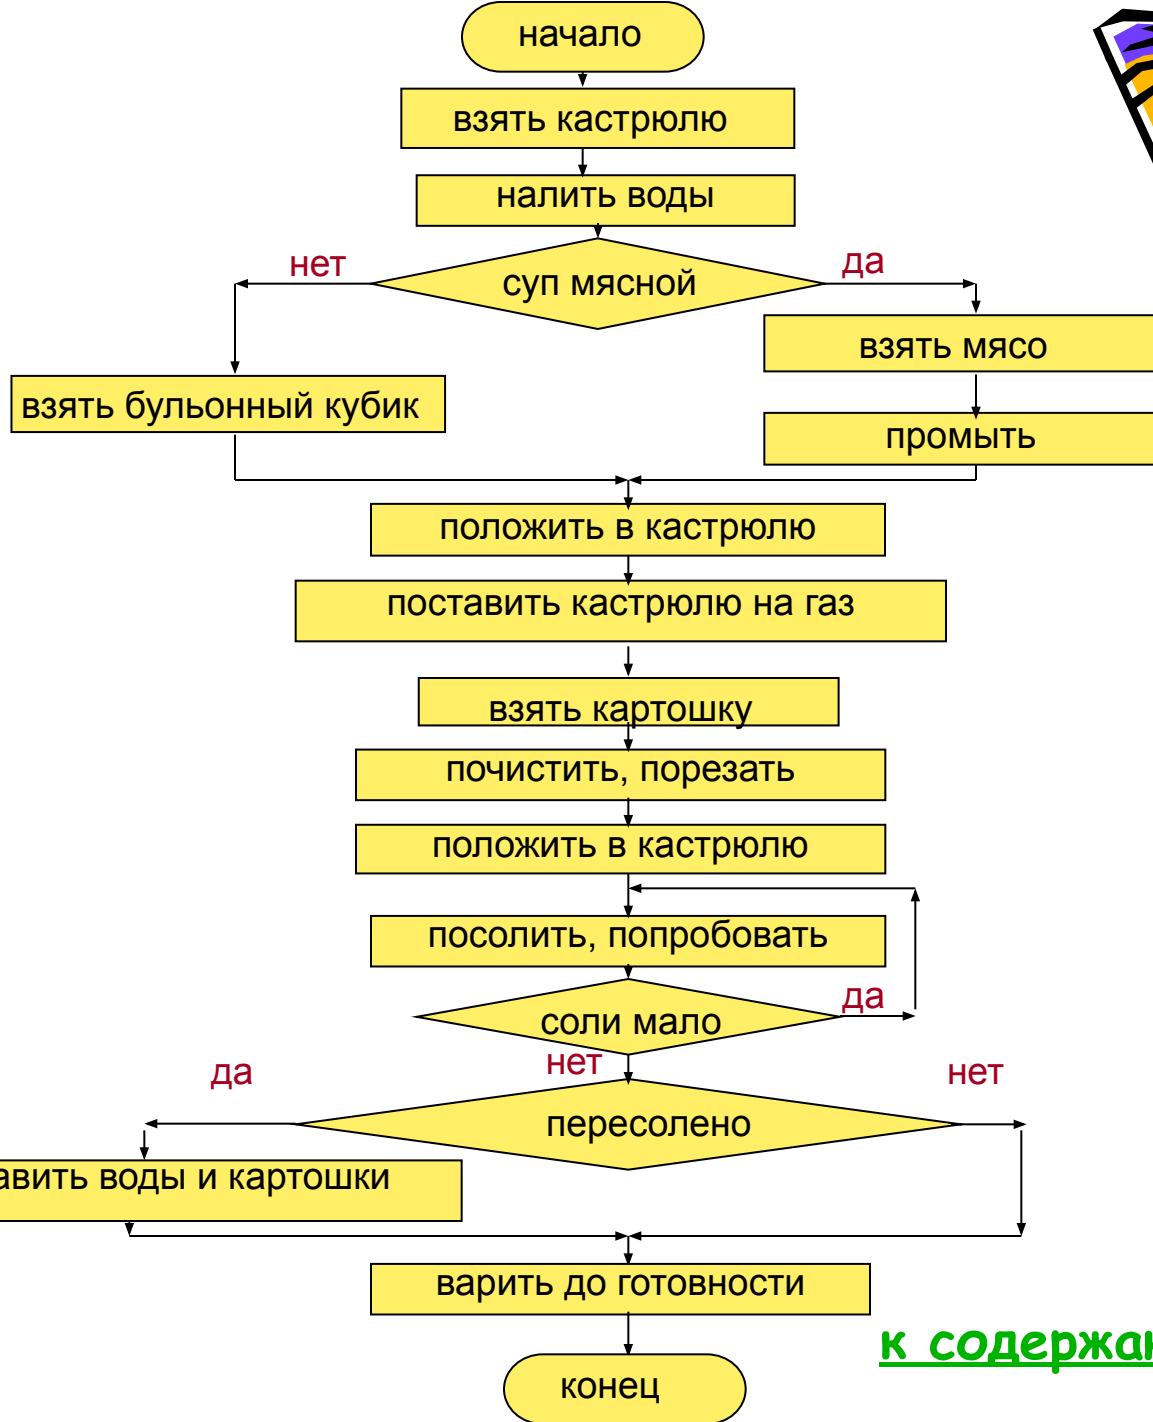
начало

взять кастрюлю

налить воды

нет

суп мясной

да

взять мясо

взять бульонный кубик

промыть

положить в кастрюлю

поставить кастрюлю на газ

взять картошку

почистить, порезать

положить в кастрюлю

посолить, попробовать

соли мало

да

нет

да

пересолено

нет

авить воды и картошки

варить до готовности

к содержа

конец